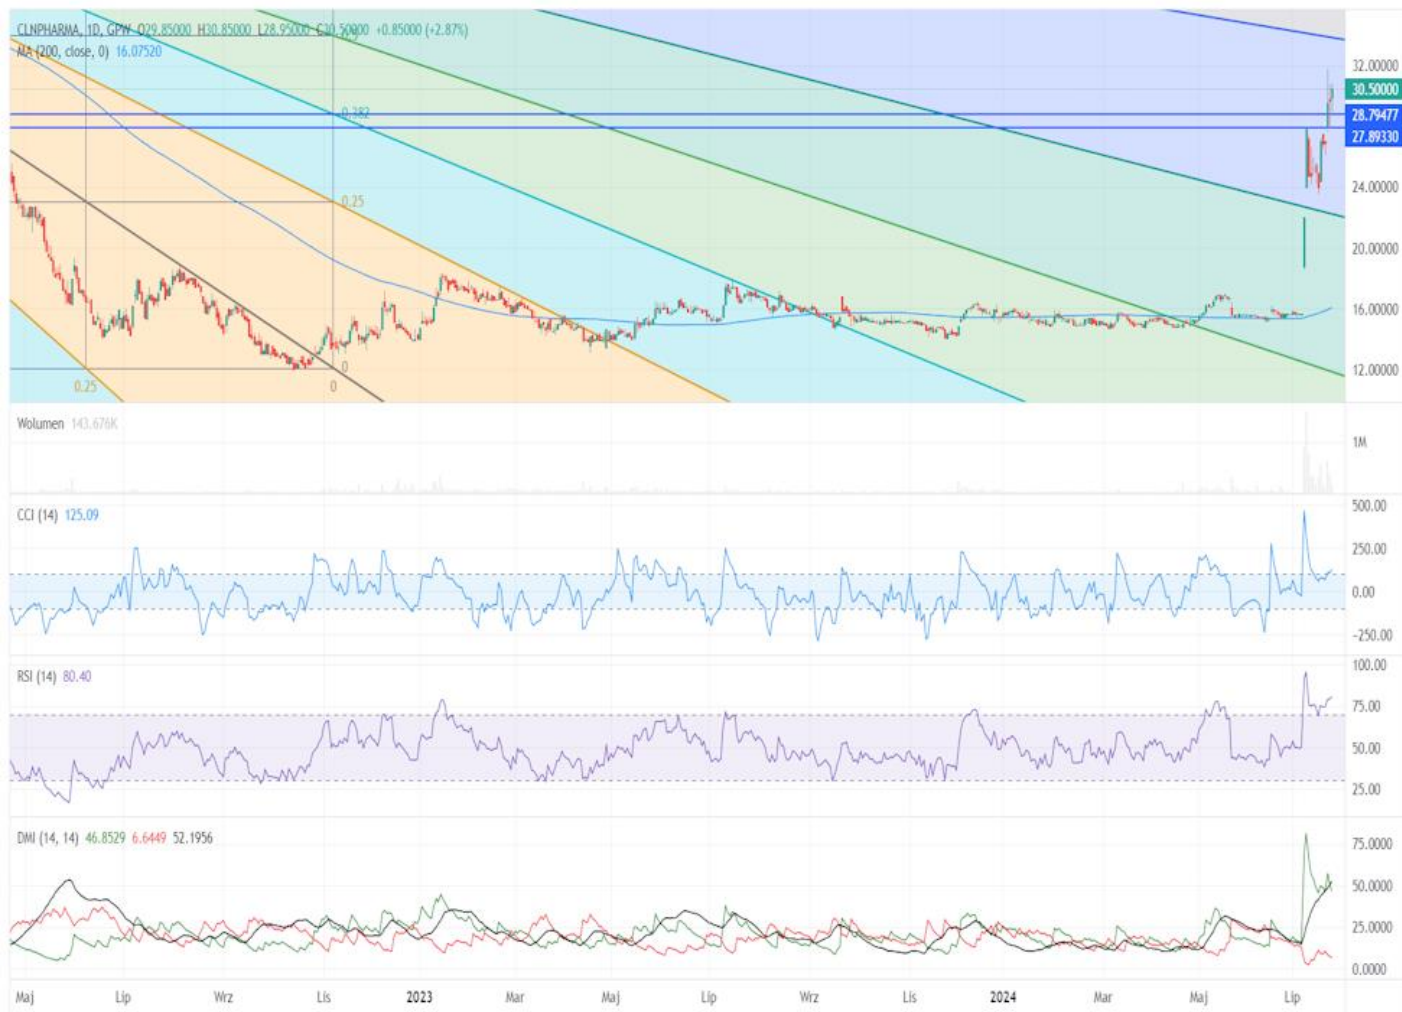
CLNPHARMA, 1D, GPW O29.85000 H30.85000 L28.95000 C30.50000 +0.85000 (+2.87%)
MA (200, close, 0) 16.07520

0.382
0.25
0
0.25
0

32.00000
30.50000
28.79477
27.89330
24.00000
20.00000
16.00000
12.00000

Wolumen 143.676K
1M

CCI (14) 125.09
500.00
250.00
0.00
-250.00

RSI (14) 80.40
100.00
75.00
50.00
25.00

DMI (14, 14) 46.8529 6.6449 52.1956
75.0000
50.0000
25.0000
0.0000

Maj Lip Wrz Lis 2023 Mar Maj Lip Wrz Lis 2024 Mar Maj Lip